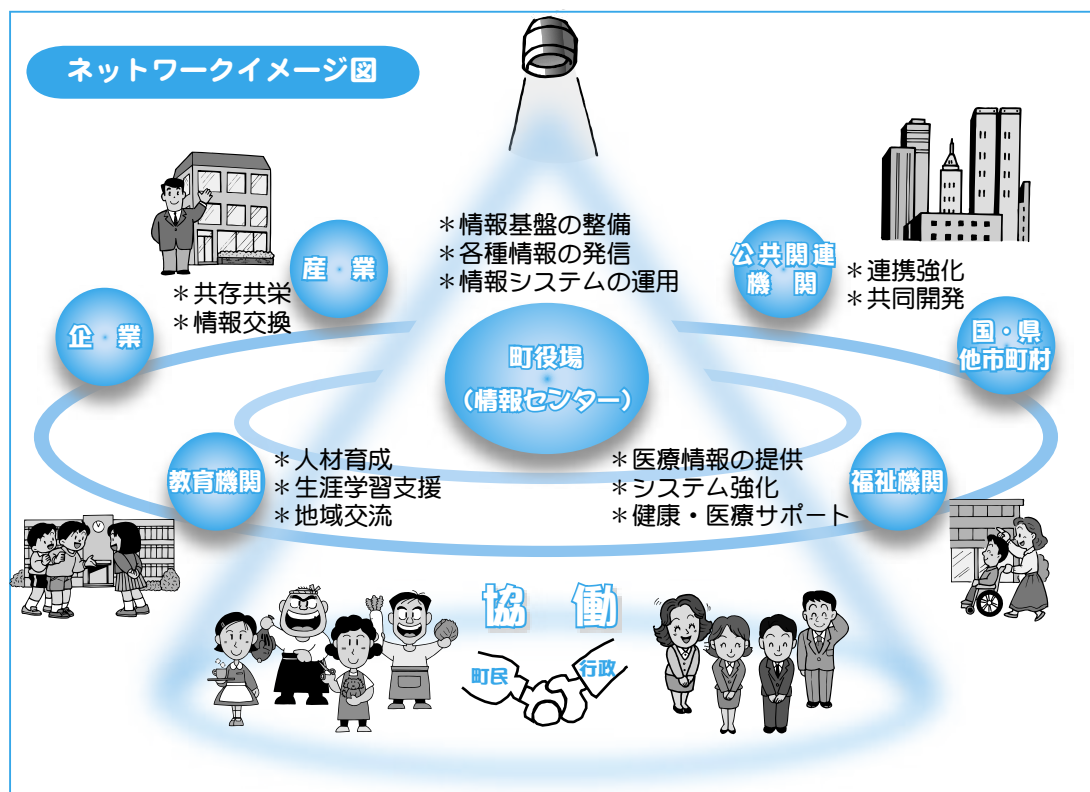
ネットワークイメージ図

＊情報基盤の整備
＊各種情報の発信
＊情報システムの運用

産　業

＊共存共栄
＊情報交換

企　業

公共関連機　関

＊連携強化
＊共同開発

国・県他市町村

町役場
（情報センター）

教育機関

＊人材育成
＊生涯学習支援
＊地域交流

＊医療情報の提供
＊システム強化
＊健康・医療サポート

福祉機関

協　働

町民

行政